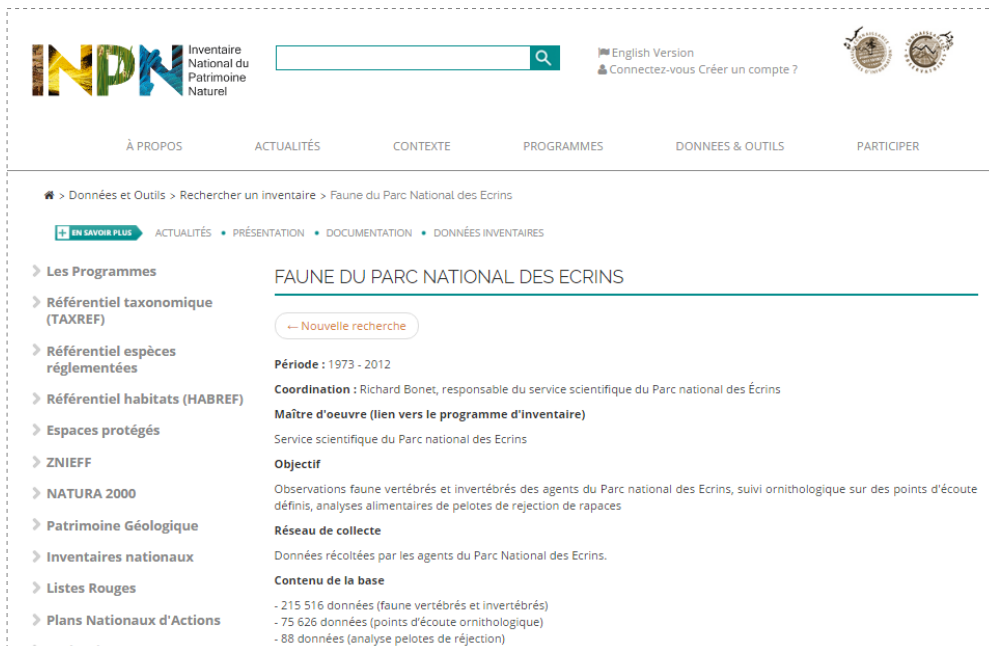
INPN Inventaire National du Patrimoine Naturel

English Version
Connectez-vous Créer un compte ?

À PROPOS ACTUALITÉS CONTEXTE PROGRAMMES DONNEES & OUTILS PARTICIPER

> Données et Outils > Rechercher un inventaire > Faune du Parc National des Ecrins

EN SAVOIR PLUS ACTUALITÉS • PRÉSENTATION • DOCUMENTATION • DONNÉES INVENTAIRES

Les Programmes
Référentiel taxonomique (TAXREF)
Référentiel espèces réglementées
Référentiel habitats (HABREF)
Espaces protégés
ZNIEFF
NATURA 2000
Patrimoine Géologique
Inventaires nationaux
Listes Rouges
Plans Nationaux d'Actions

FAUNE DU PARC NATIONAL DES ECRINS

← Nouvelle recherche

Période : 1973 - 2012

Coordination : Richard Bonet, responsable du service scientifique du Parc national des Écrins

Maître d'oeuvre (lien vers le programme d'inventaire)

Service scientifique du Parc national des Ecrins

Objectif

Observations faune vertébrés et invertébrés des agents du Parc national des Ecrins, suivi ornithologique sur des points d'écoute définis, analyses alimentaires de pelotes de rejection de rapaces

Réseau de collecte

Données récoltées par les agents du Parc National des Ecrins.

Contenu de la base

- 215 516 données (faune vertébrés et invertébrés)
- 75 626 données (points d'écoute ornithologique)
- 88 données (analyse pelotes de réjection)